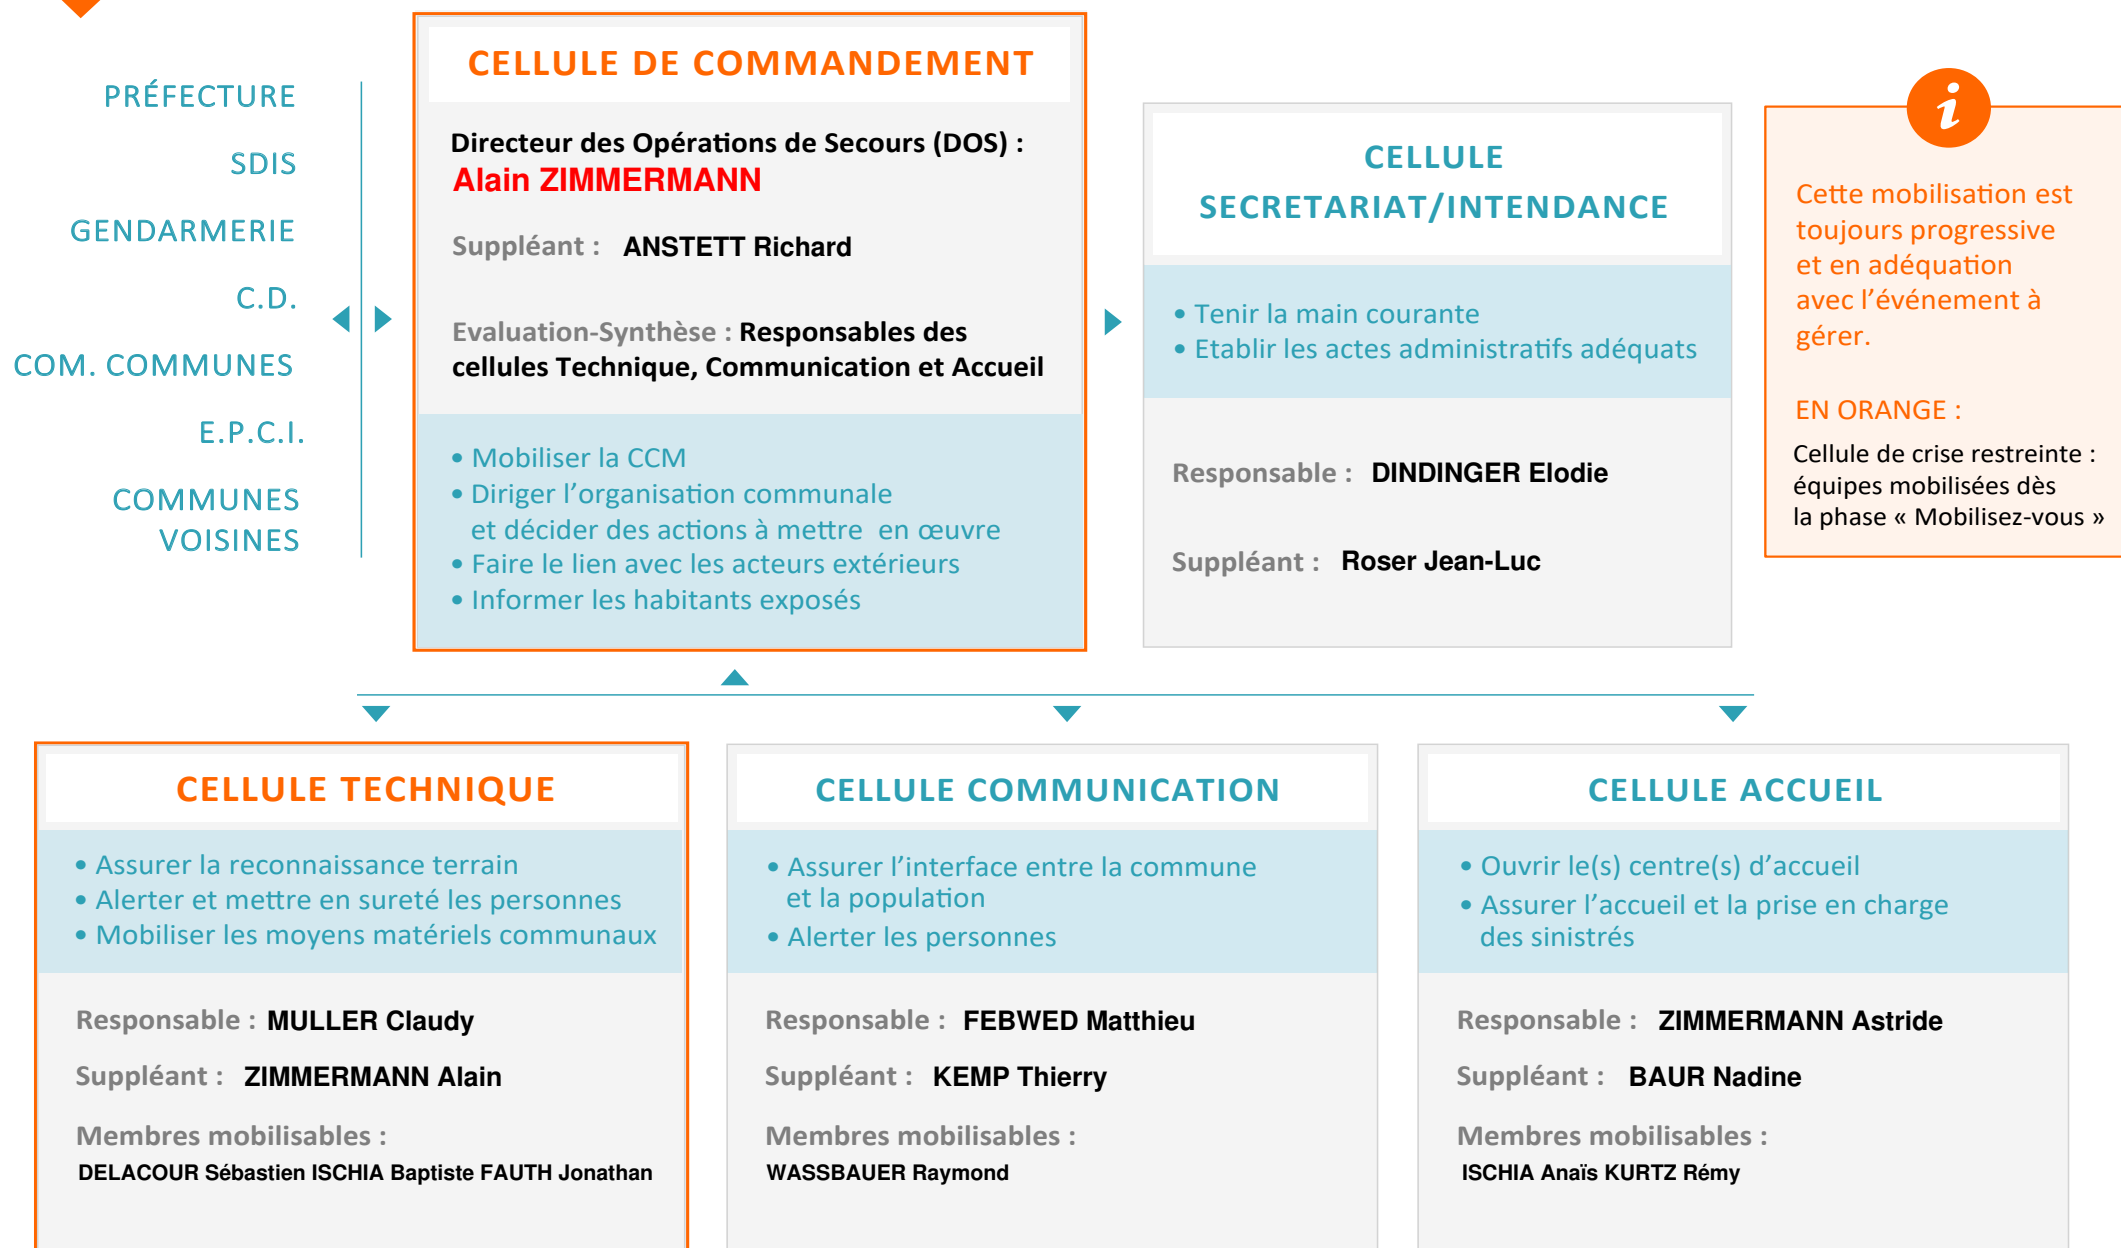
PRÉFECTURE

SDIS

GENDARMERIE

C.D.

COM. COMMUNES

E.P.C.I.

COMMUNES VOISINES

CELLULE DE COMMANDEMENT

Directeur des Opérations de Secours (DOS) :
Alain ZIMMERMANN

Suppléant : ANSTETT Richard

Evaluation-Synthèse : Responsables des cellules Technique, Communication et Accueil

• Mobiliser la CCM
• Diriger l'organisation communale et décider des actions à mettre en œuvre
• Faire le lien avec les acteurs extérieurs
• Informer les habitants exposés

CELLULE SECRETARIAT/INTENDANCE

• Tenir la main courante
• Etablir les actes administratifs adéquats

Responsable : DINDINGER Elodie

Suppléant : Roser Jean-Luc

i

Cette mobilisation est toujours progressive et en adéquation avec l'événement à gérer.

EN ORANGE :
Cellule de crise restreinte : équipes mobilisées dès la phase « Mobilisez-vous »

CELLULE TECHNIQUE

• Assurer la reconnaissance terrain
• Alerter et mettre en sureté les personnes
• Mobiliser les moyens matériels communaux

Responsable : MULLER Claudy

Suppléant : ZIMMERMANN Alain

Membres mobilisables :
DELACOUR Sébastien ISCHIA Baptiste FAUTH Jonathan

CELLULE COMMUNICATION

• Assurer l'interface entre la commune et la population
• Alerter les personnes

Responsable : FEBWED Matthieu

Suppléant : KEMP Thierry

Membres mobilisables :
WASSBAUER Raymond

CELLULE ACCUEIL

• Ouvrir le(s) centre(s) d'accueil
• Assurer l'accueil et la prise en charge des sinistrés

Responsable : ZIMMERMANN Astride

Suppléant : BAUR Nadine

Membres mobilisables :
ISCHIA Anaïs KURTZ Rémy